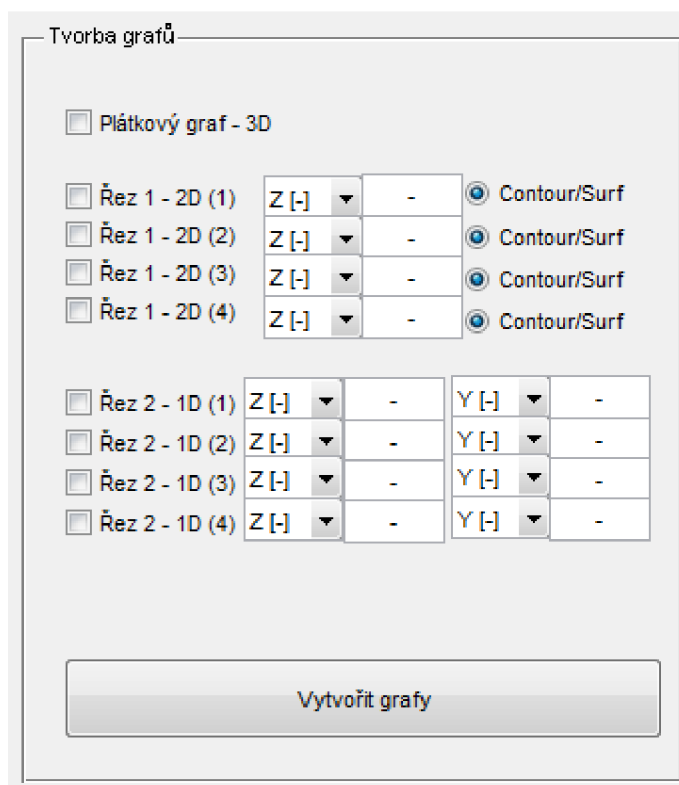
Tvorba grafů

Plátkový graf - 3D

Řez 1 - 2D (1) Z [-] - Contour/Surf
Řez 1 - 2D (2) Z [-] - Contour/Surf
Řez 1 - 2D (3) Z [-] - Contour/Surf
Řez 1 - 2D (4) Z [-] - Contour/Surf

Řez 2 - 1D (1) Z [-] - Y [-] -
Řez 2 - 1D (2) Z [-] - Y [-] -
Řez 2 - 1D (3) Z [-] - Y [-] -
Řez 2 - 1D (4) Z [-] - Y [-] -

Vytvořit grafy